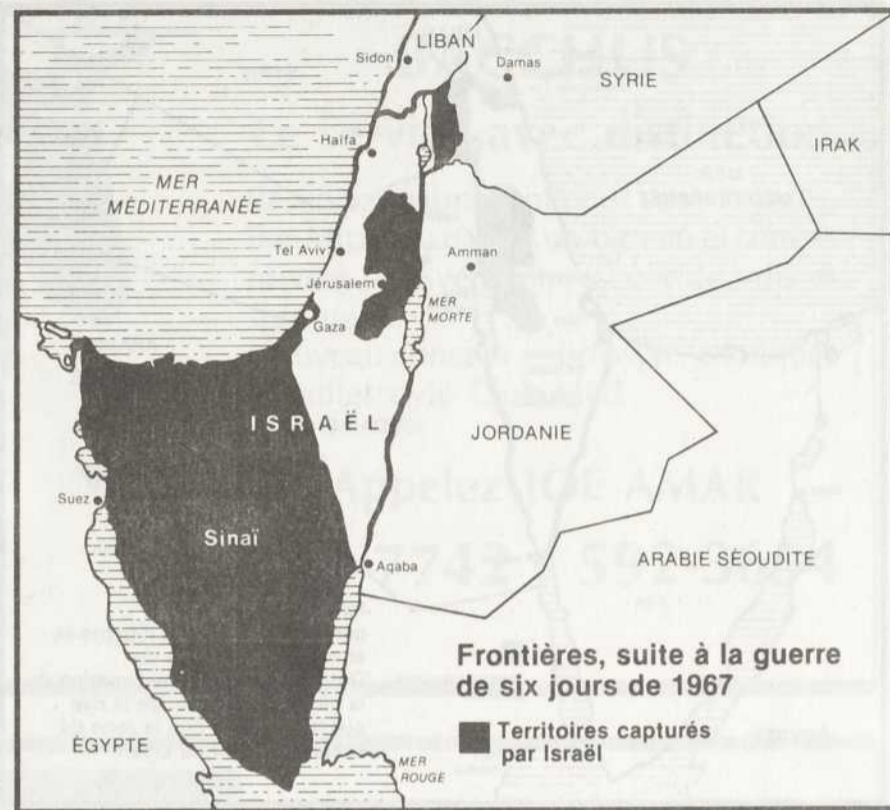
LIBAN
Sidon
Damas
SYRIE
Haifa
IRAK
MER MÉDITERRANÉE
Tel Aviv
Amman
Jérusalem
MER MORTE
Gaza
ISRAËL
JORDANIE
Suez
Sinaï
Aqaba
ARABIE SÉOUDITE
Frontières, suite à la guerre de six jours de 1967
Territoires capturés par Israël
ÉGYPTE
MER ROUGE